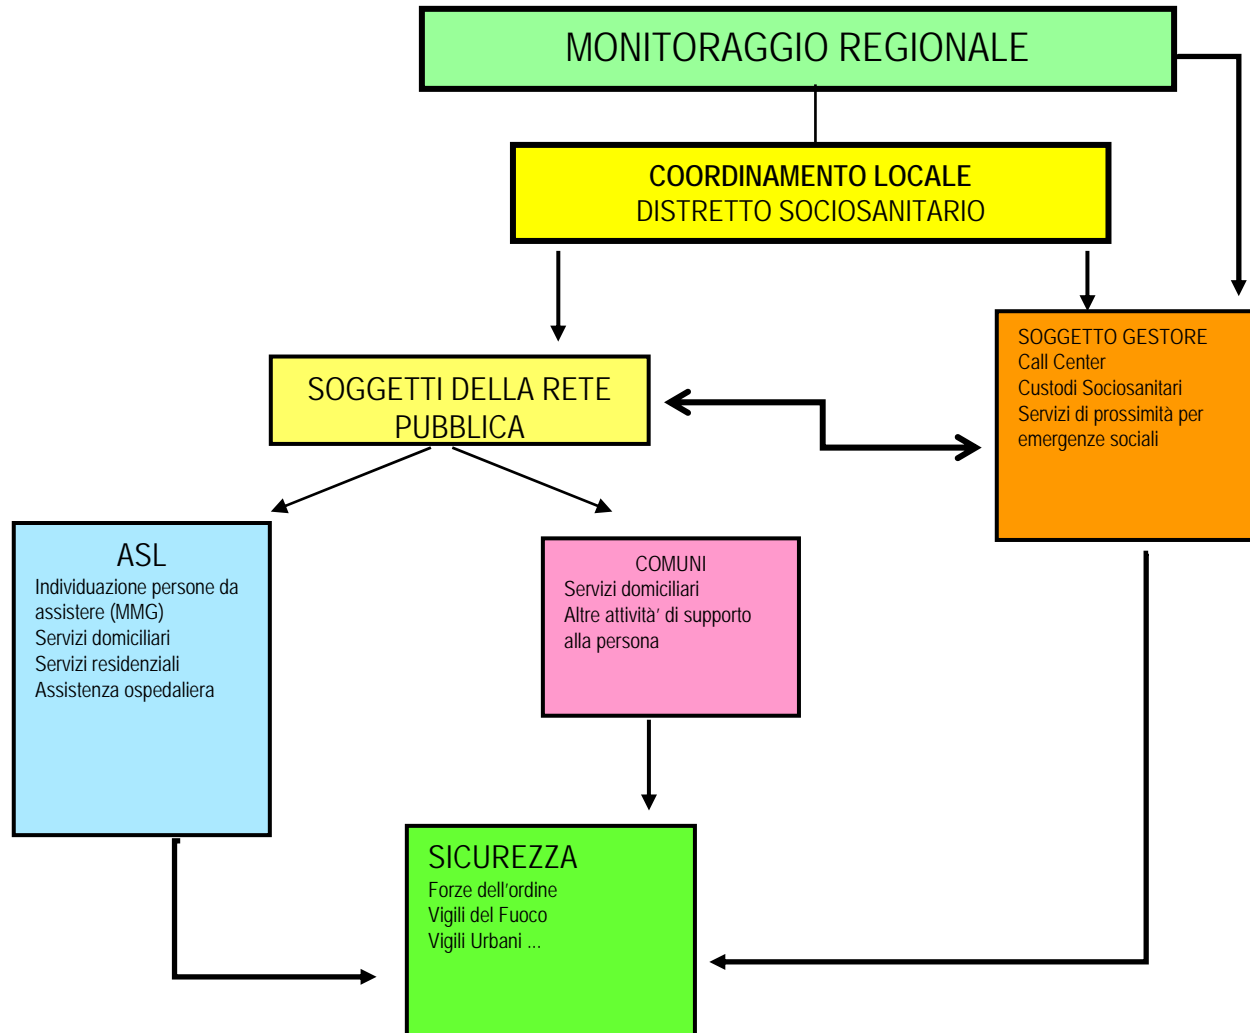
MONITORAGGIO REGIONALE

COORDINAMENTO LOCALE
DISTRETTO SOCIOSANITARIO

SOGGETTO GESTORE
Call Center
Custodi Sociosanitari
Servizi di prossimità per emergenze sociali

SOGGETTI DELLA RETE PUBBLICA

ASL
Individuazione persone da assistere (MMG)
Servizi domiciliari
Servizi residenziali
Assistenza ospedaliera

COMUNI
Servizi domiciliari
Altre attività' di supporto alla persona

SICUREZZA
Forze dell'ordine
Vigili del Fuoco
Vigili Urbani ...